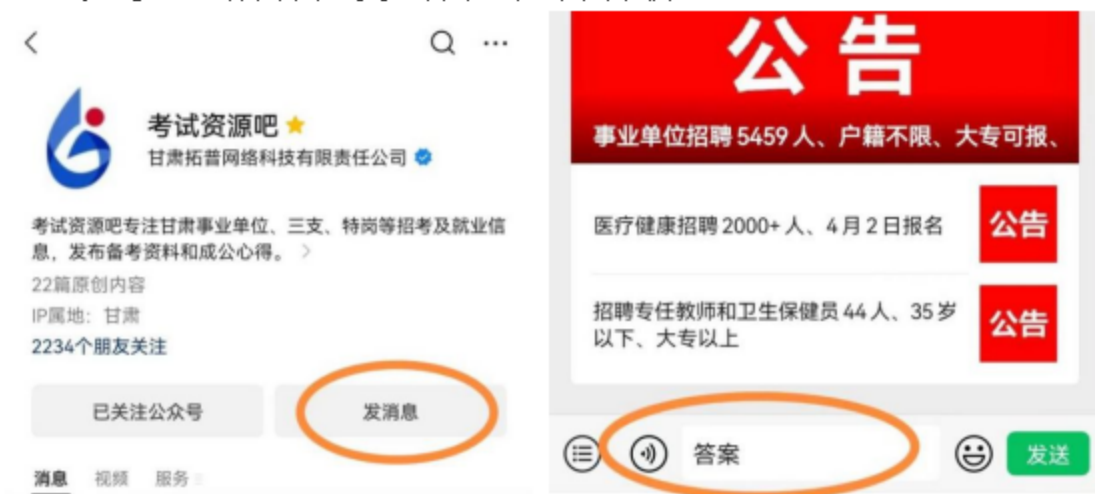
考试资源吧

甘肃拓普网络科技有限责任公司

考试资源吧专注甘肃事业单位、三支、特岗等招考及就业信息，发布备考资料和成公心得。

22篇原创内容

IP属地：甘肃

2234个朋友关注

已关注公众号

发消息

消息 视频 服务

公告

事业单位招聘 5459 人、户籍不限、大专可报、

医疗健康招聘 2000+ 人、4月2日报名

公告

招聘专任教师和卫生保健员 44 人、35 岁以下、大专以上

公告

答案

发送